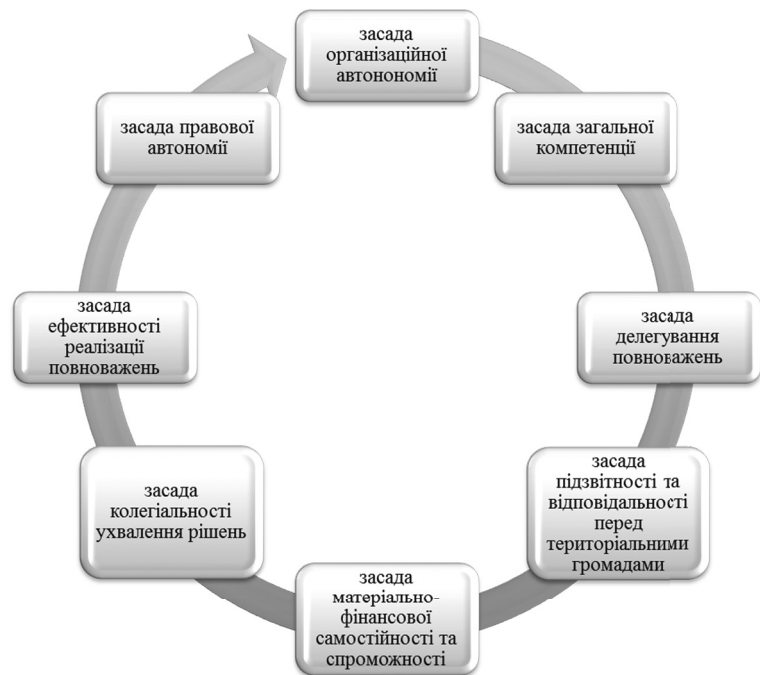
засада організаційної автонономії

засада загальної компетенції

засада делегування повноважень

засада підзвітності та відповідальності перед територіальними громадами

засада матеріально-фінансової самостійності та спроможності

засада колегіальності ухвалення рішень

засада ефективності реалізації повноважень

засада правової автономії